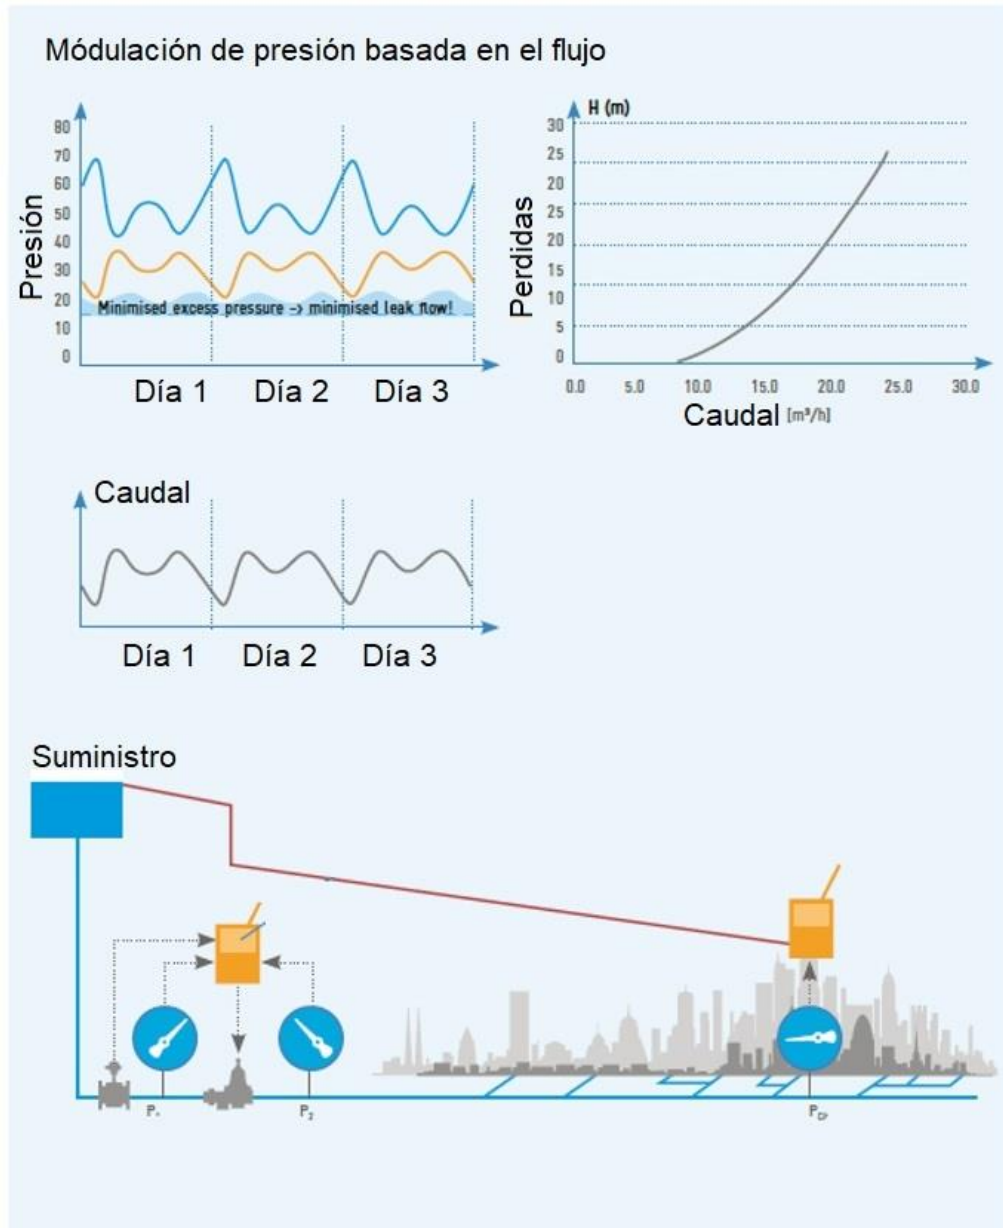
Módulación de presión basada en el flujo

Presión

80
70
60
50
40
30
20
15
0

Minimised excess pressure -> minimised leak flow!

Día 1 Día 2 Día 3

H (m)
30
25
20
25
20
15
10
5
0

Perdidas

0.0 5.0 10.0 15.0 20.0 25.0 30.0

Caudal [m³/h]

Caudal

Día 1 Día 2 Día 3

Suministro

P₁ P₂ P_CP